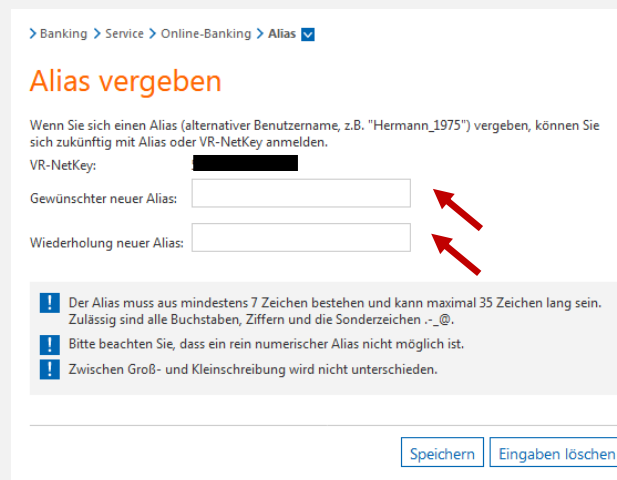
> Banking > Service > Online-Banking > Alias

Alias vergeben

Wenn Sie sich einen Alias (alternativer Benutzername, z.B. "Hermann_1975") vergeben, können Sie sich zukünftig mit Alias oder VR-NetKey anmelden.

VR-NetKey:

Gewünschter neuer Alias:

Wiederholung neuer Alias:

Der Alias muss aus mindestens 7 Zeichen bestehen und kann maximal 35 Zeichen lang sein. Zulässig sind alle Buchstaben, Ziffern und die Sonderzeichen .-_@.

Bitte beachten Sie, dass ein rein numerischer Alias nicht möglich ist.

Zwischen Groß- und Kleinschreibung wird nicht unterschieden.

Speichern Eingaben löschen